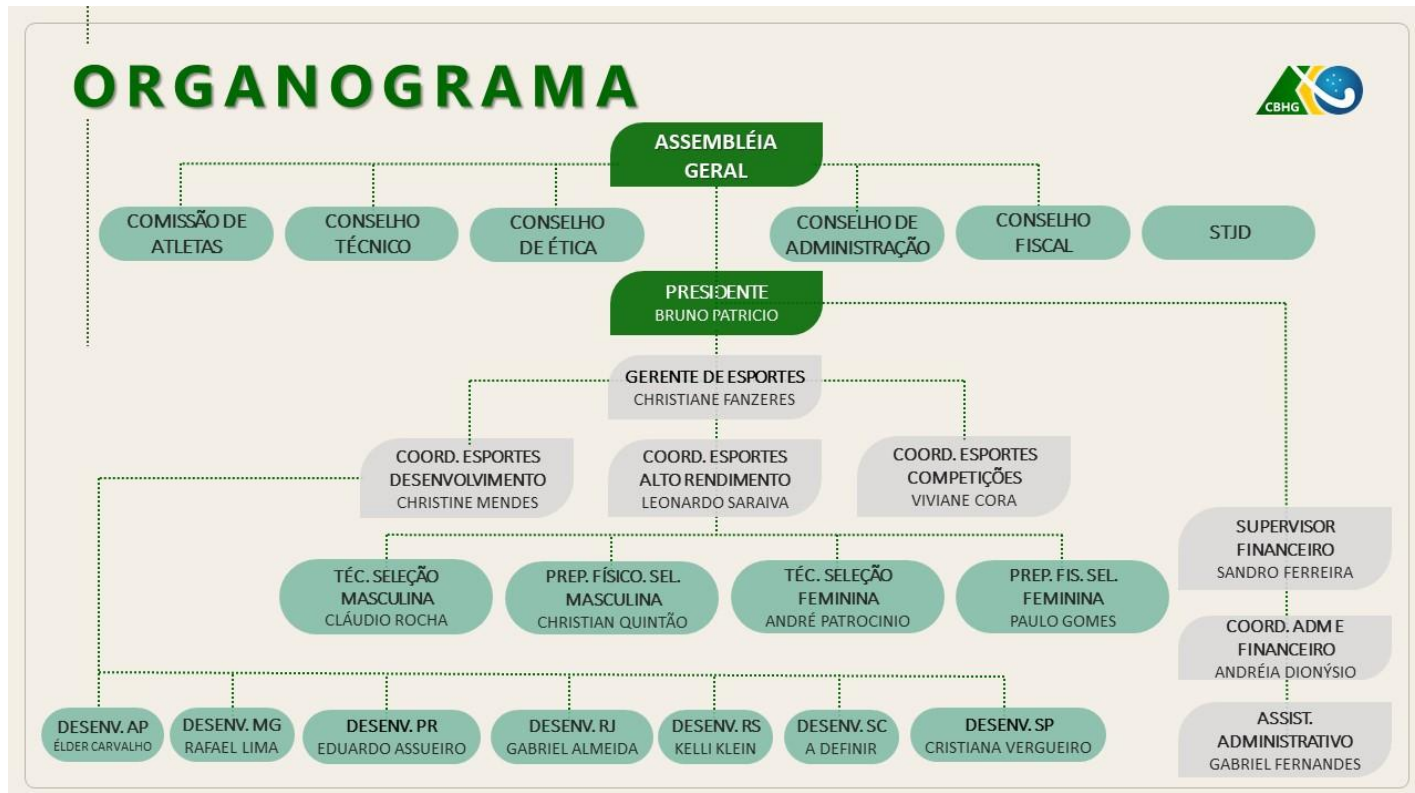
ORGANOGRAMA

CBHG

ASSEMBLÉIA GERAL

COMISSÃO DE ATLETAS

CONSELHO TÉCNICO

CONSELHO DE ÉTICA

CONSELHO DE ADMINISTRAÇÃO

CONSELHO FISCAL

STJD

PRESIDENTE
BRUNO PATRICIO

GERENTE DE ESPORTES
CHRISTIANE FANZERES

COORD. ESPORTES DESENVOLVIMENTO
CHRISTINE MENDES

COORD. ESPORTES ALTO RENDIMENTO
LEONARDO SARAIVA

COORD. ESPORTES COMPETIÇÕES
VIVIANE CORA

SUPERVISOR FINANCEIRO
SANDRO FERREIRA

TÉC. SELEÇÃO MASCULINA
CLÁUDIO ROCHA

PREP. FÍSICO. SEL. MASCULINA
CHRISTIAN QUINTÃO

TÉC. SELEÇÃO FEMININA
ANDRÉ PATROCINIO

PREP. FIS. SEL. FEMININA
PAULO GOMES

COORD. ADM E FINANCEIRO
ANDRÉIA DIONÝSIO

ASSIST. ADMINISTRATIVO
GABRIEL FERNANDES

DESENV. AP
ÉLDER CARVALHO

DESENV. MG
RAFAEL LIMA

DESENV. PR
EDUARDO ASSUEIRO

DESENV. RJ
GABRIEL ALMEIDA

DESENV. RS
KELLI KLEIN

DESENV. SC
A DEFINIR

DESENV. SP
CRISTIANA VERGUEIRO